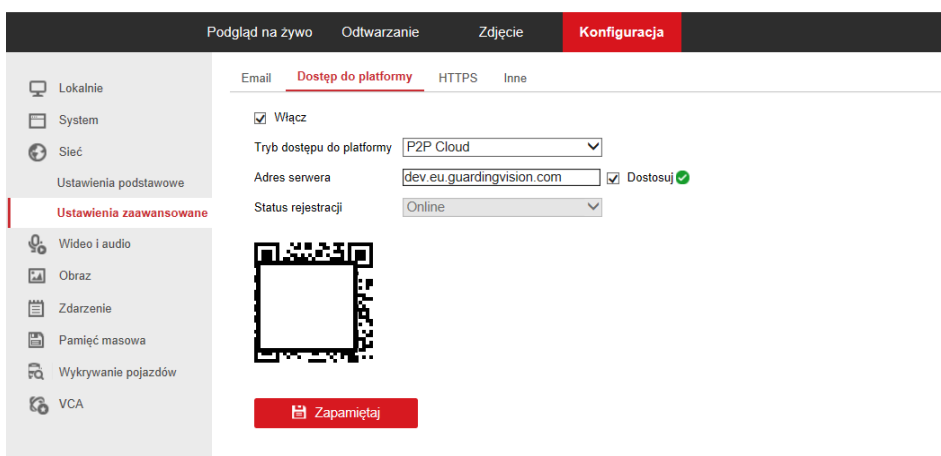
Podgląd na żywo Odtwarzanie Zdjęcie Konfiguracja

Lokalnie
System
Sieć
Ustawienia podstawowe
Ustawienia zaawansowane
Wideo i audio
Obraz
Zdarzenie
Pamięć masowa
Wykrywanie pojazdów
VCA

Email Dostęp do platformy HTTPS Inne

Włącz

Tryb dostępu do platformy P2P Cloud
Adres serwera dev.eu.guardingvision.com Dostosuj
Status rejestracji Online

Zapamiętaj